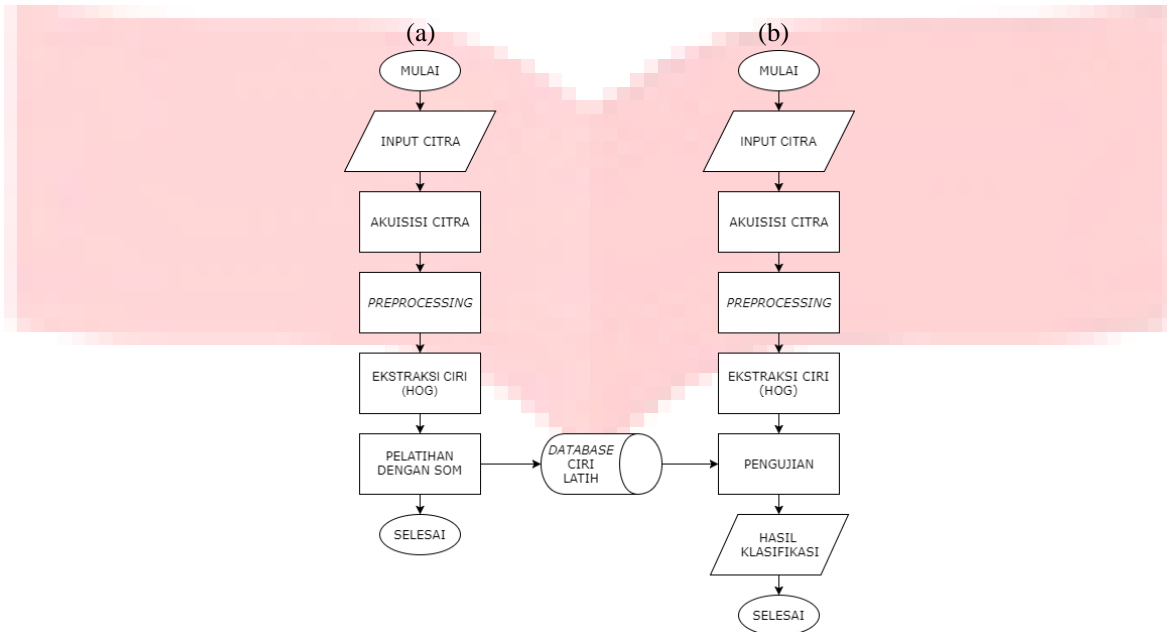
(a)

MULAI

INPUT CITRA

AKUISISI CITRA

PREPROCESSING

EKSTRAKSI CIRI (HOG)

PELATIHAN DENGAN SOM

SELESAI

DATABASE CIRI LATIH

(b)

MULAI

INPUT CITRA

AKUISISI CITRA

PREPROCESSING

EKSTRAKSI CIRI (HOG)

PENGUJIAN

HASIL KLASIFIKASI

SELESAI